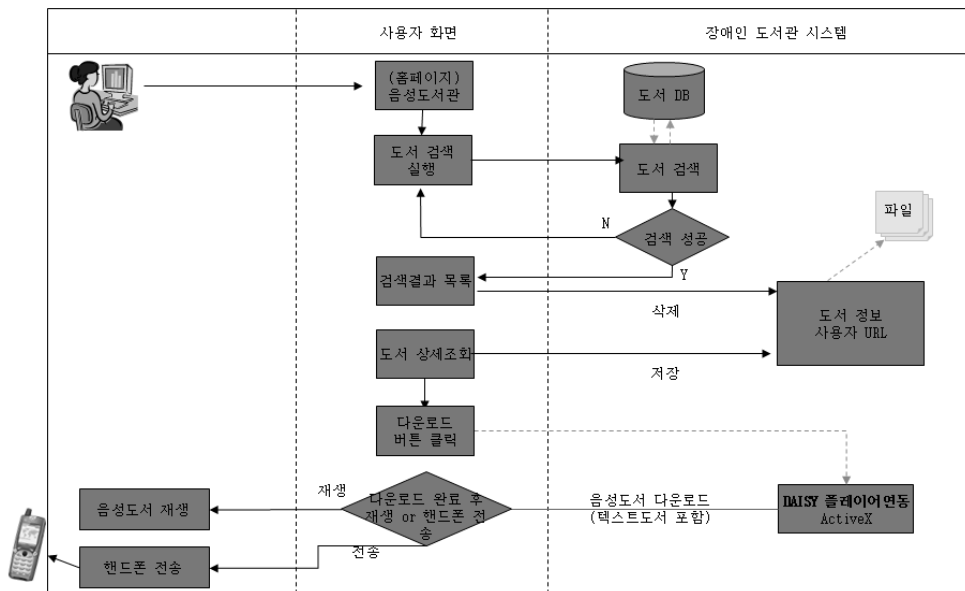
사용자 화면

장애인 도서관 시스템

(홈페이지) 음성도서관

도서 DB

도서 검색 실행

도서 검색

파일

N

검색 성공

Y

검색결과 목록

삭제

도서 정보 사용자 URL

도서 상세조회

저장

다운로드 버튼 클릭

재생

다운로드 완료 후 재생 or 핸드폰 전송

음성도서 다운로드 (텍스트도서 포함)

DAISY 플레이어연동 ActiveX

음성도서 재생

전송

핸드폰 전송